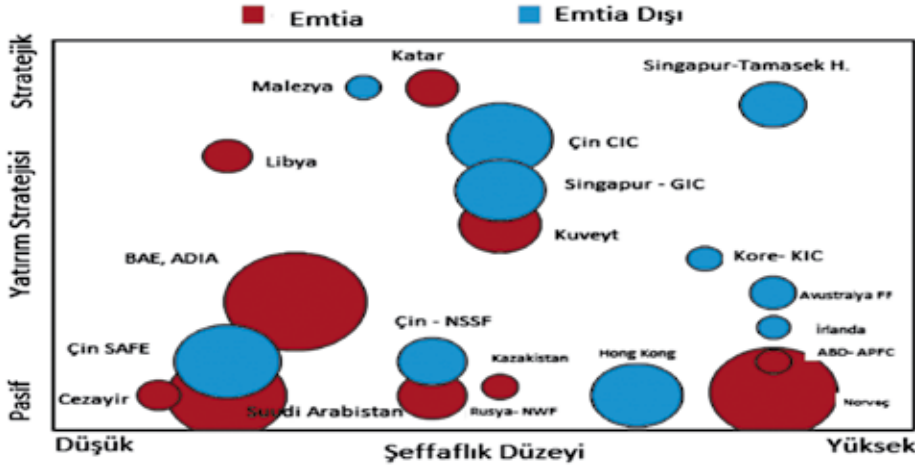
Emtia
Emtia Dışı

Stratejik
Yatırım Stratejisi
Pasif

Katar
Malezya
Singapur-Tamasek H.
Çin CIC
Libya
Singapur - GIC
Kuveyt
BAE, ADIA
Kore- KIC
Avustralya FF
İrlanda
Çin - NSSF
Çin SAFE
ABD- APFC
Kazakistan
Hong Kong
Cezayir
Suudi Arabistan
Rusya- NWF
Norveç

Düşük
Şeffaflık Düzeyi
Yüksek